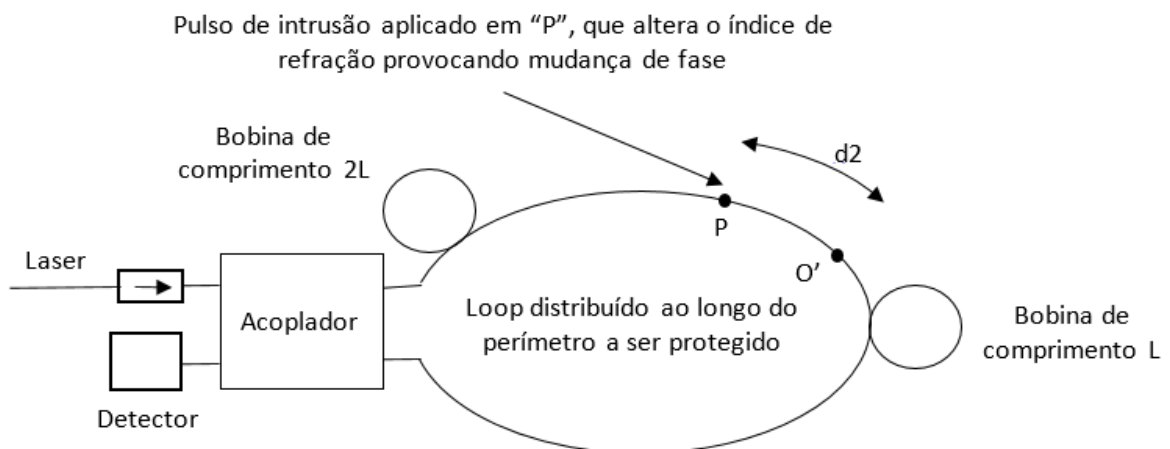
Pulso de intrusão aplicado em “P”, que altera o índice de refração provocando mudança de fase

Bobina de comprimento 2L

d2

P

O’

Laser

Acoplador

Loop distribuído ao longo do perímetro a ser protegido

Bobina de comprimento L

Detector